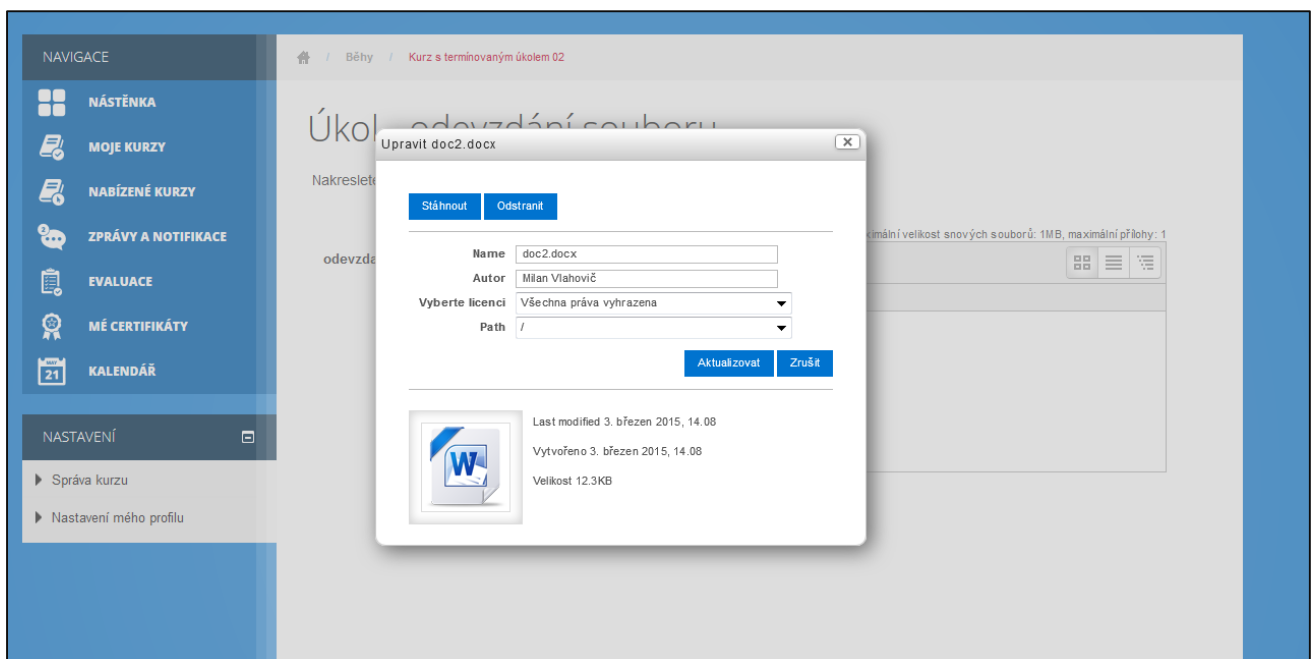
NAVIGACE

NÁSTĚNKA

MOJE KURZY

NABÍZENÉ KURZY

ZPRÁVY A NOTIFIKACE

EVALUACE

MÉ CERTIFIKÁTY

21 KALENDÁŘ

NASTAVENÍ

Správa kurzu

Nastavení mého profilu

/ Běhy / Kurz s termínovaným úkolem 02

Úkol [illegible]

Nakreslete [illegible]

odevzda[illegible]

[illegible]ximální velikost snových souborů: 1MB, maximální přílohy: 1

Upravit doc2.docx

Stáhnout Odstranit

Name doc2.docx

Autor Milan Vlahovič

Vyberte licenci Všechna práva vyhrazena

Path /

Aktualizovat Zrušit

Last modified 3. březen 2015, 14.08

Vytvořeno 3. březen 2015, 14.08

Velikost 12.3KB